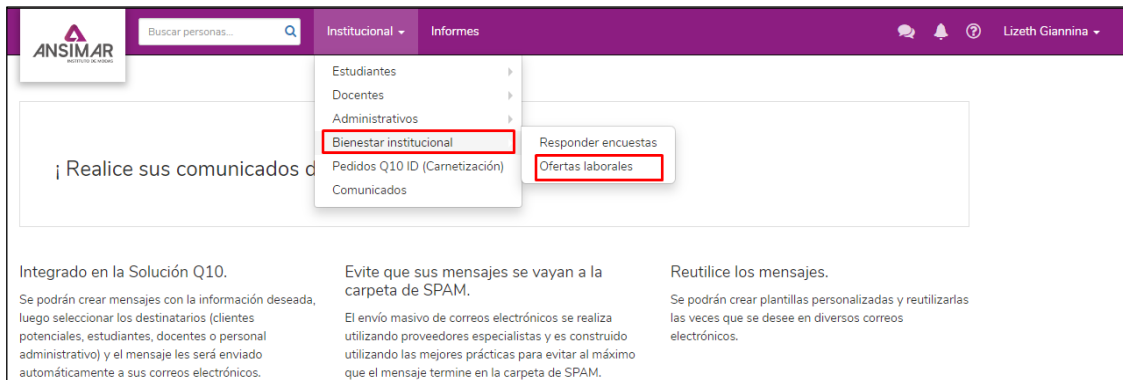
ANSIMAR
INSTITUTO DE MODAS

Buscar personas...

Institucional ▾

Informes

Lizeth Giannina ▾

Estudiantes
Docentes
Administrativos
Bienestar institucional
Pedidos Q10 ID (Carnetización)
Comunicados

Responder encuestas
Ofertas laborales

¡ Realice sus comunicados d

Integrado en la Solución Q10.

Se podrán crear mensajes con la información deseada, luego seleccionar los destinatarios (clientes potenciales, estudiantes, docentes o personal administrativo) y el mensaje les será enviado automáticamente a sus correos electrónicos.

Evite que sus mensajes se vayan a la carpeta de SPAM.

El envío masivo de correos electrónicos se realiza utilizando proveedores especialistas y es construido utilizando las mejores prácticas para evitar al máximo que el mensaje termine en la carpeta de SPAM.

Reutilice los mensajes.

Se podrán crear plantillas personalizadas y reutilizarlas las veces que se desee en diversos correos electrónicos.